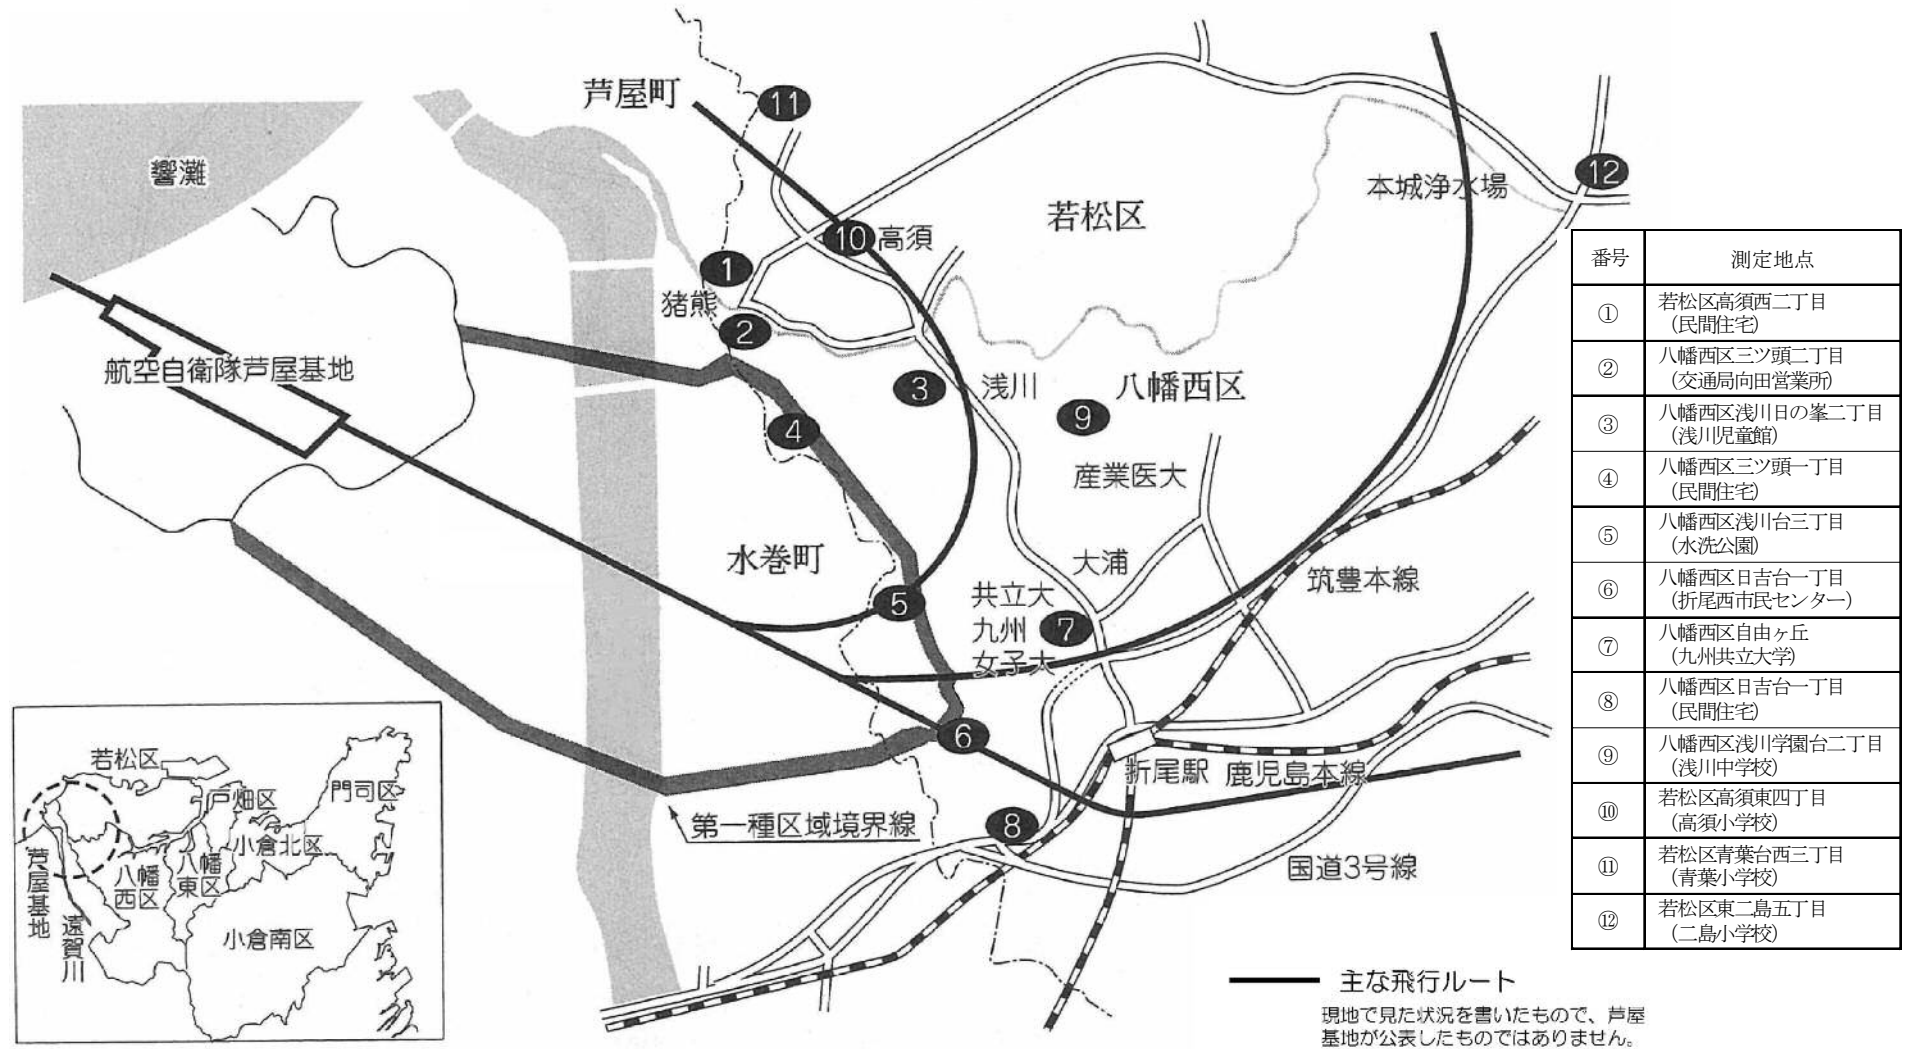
芦屋町
11
響灘
若松区
本城浄水場
12
10 高須
1
猪熊
2
航空自衛隊芦屋基地
3
浅川
八幡西区
9
4
産業医大
水巻町
大浦
筑豊本線
5
共立大
九州
女子大
7
6
折尾駅
鹿児島本線
第一種区域境界線
8
国道3号線

若松区
戸畑区
門司区
小倉北区
芦屋基地
八幡西区
八幡東区
遠賀川
小倉南区

| 番号 | 測定地点 |
|---|---|
| ① | 若松区高須西二丁目（民間住宅） |
| ② | 八幡西区三ツ頭二丁目（交通局向田営業所） |
| ③ | 八幡西区浅川日の峯二丁目（浅川児童館） |
| ④ | 八幡西区三ツ頭一丁目（民間住宅） |
| ⑤ | 八幡西区浅川台三丁目（水洗公園） |
| ⑥ | 八幡西区日吉台一丁目（折尾西市民センター） |
| ⑦ | 八幡西区自由ヶ丘（九州共立大学） |
| ⑧ | 八幡西区日吉台一丁目（民間住宅） |
| ⑨ | 八幡西区浅川学園台二丁目（浅川中学校） |
| ⑩ | 若松区高須東四丁目（高須小学校） |
| ⑪ | 若松区青葉台西三丁目（青葉小学校） |
| ⑫ | 若松区東二島五丁目（二島小学校） |

主な飛行ルート
現地で見た状況を書いたもので、芦屋基地が公表したものではありません。